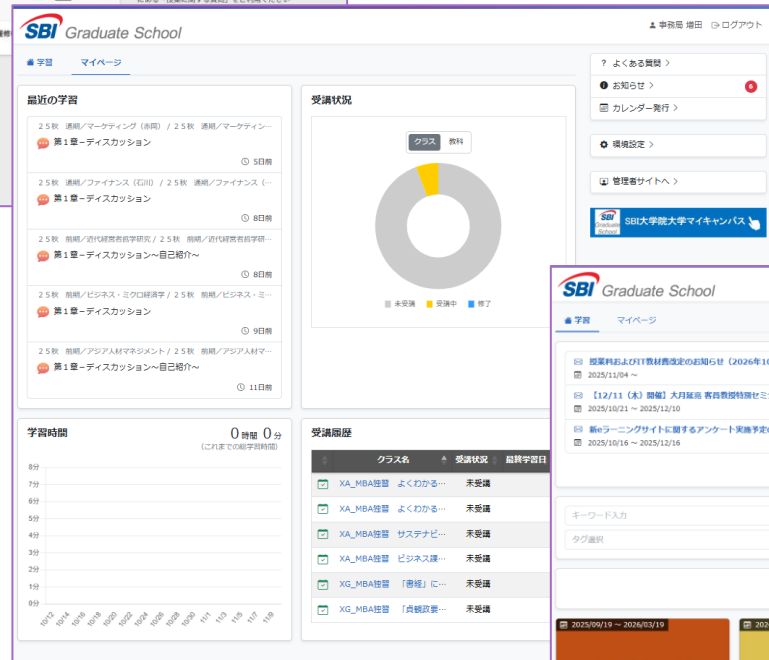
SBI Graduate School

事務局 増田 ログアウト

学習 マイページ

最近の学習

25秋 通期／マーケティング（赤岡）／25秋 通期／マーケティン…
第1章－ディスカッション
5日前

25秋 通期／ファイナンス（石川）／25秋 通期／ファイナンス（…
第1章－ディスカッション
8日前

25秋 前期／近代経営者哲学研究／25秋 前期／近代経営者哲学研…
第1章－ディスカッション～自己紹介～
8日前

25秋 前期／ビジネス・ミクロ経済学／25秋 前期／ビジネス・ミ…
第1章－ディスカッション
9日前

25秋 前期／アジア人材マネジメント／25秋 前期／アジア人材マ…
第1章－ディスカッション～自己紹介～
11日前

受講状況

クラス 教科

未受講 受講中 修了

学習時間

0時間 0分
(これまでの総学習時間)

8分
7分
6分
5分
4分
3分
2分
1分
0分

10/12 10/14 10/16 10/18 10/20 10/22 10/24 10/26 10/28 10/30 11/1 11/3 11/5 11/7 11/9

受講履歴

| | クラス名 | 受講状況 | 最終学習日 |
|---|---|---|---|
| | XA_MBA独習 よくわかる… | 未受講 | |
| | XA_MBA独習 よくわかる… | 未受講 | |
| | XA_MBA独習 サステナビ… | 未受講 | |
| | XA_MBA独習 ビジネス課… | 未受講 | |
| | XG_MBA独習 「書経」に… | 未受講 | |
| | XG_MBA独習 「貞観政要… | 未受講 | |

? よくある質問 >
お知らせ > 6
カレンダー発行 >

環境設定 >

管理者サイトへ >

SBI大学院大学マイキャンパス

SBI Graduate School

学習 マイページ

授業料および IT教材費改定のお知らせ（2026年1
2025/11/04 ～

【12/11（木）開催】大月延高 客員教授特別セミ
2025/10/21 ～ 2025/12/10

新eラーニングサイトに関するアンケート実施予定の
2025/10/16 ～ 2025/12/16

キーワード入力

タグ選択

2025/09/19 ～ 2026/03/19

202